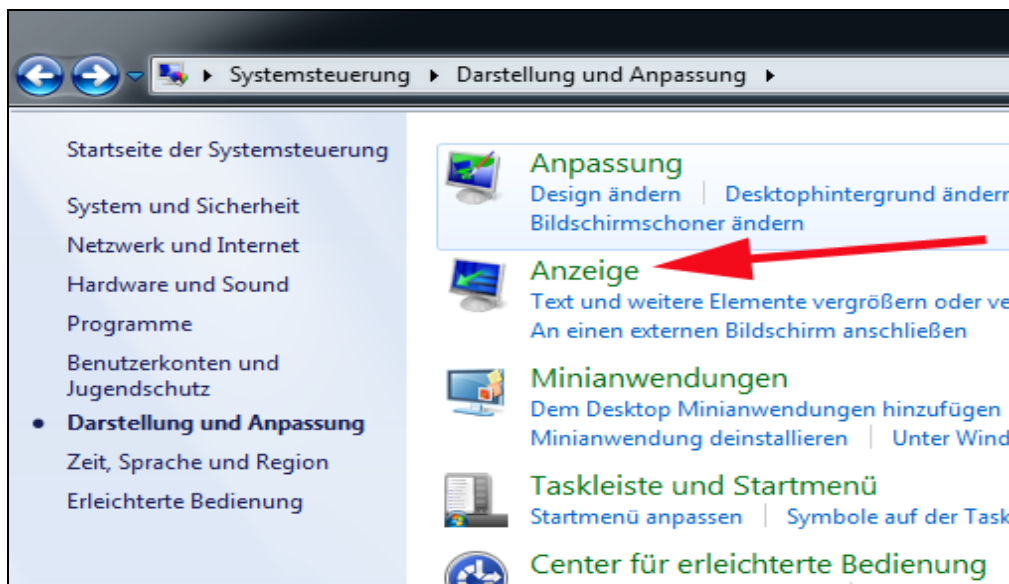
Systemsteuerung ▸ Darstellung und Anpassung ▸

Startseite der Systemsteuerung

System und Sicherheit
Netzwerk und Internet
Hardware und Sound
Programme
Benutzerkonten und Jugendschutz
• Darstellung und Anpassung
Zeit, Sprache und Region
Erleichterte Bedienung

Anpassung
Design ändern | Desktophintergrund änderr
Bildschirmschoner ändern

Anzeige
Text und weitere Elemente vergrößern oder ve
An einen externen Bildschirm anschließen

Minianwendungen
Dem Desktop Minianwendungen hinzufügen
Minianwendung deinstallieren | Unter Wind

Taskleiste und Startmenü
Startmenü anpassen | Symbole auf der Task

Center für erleichterte Bedienung